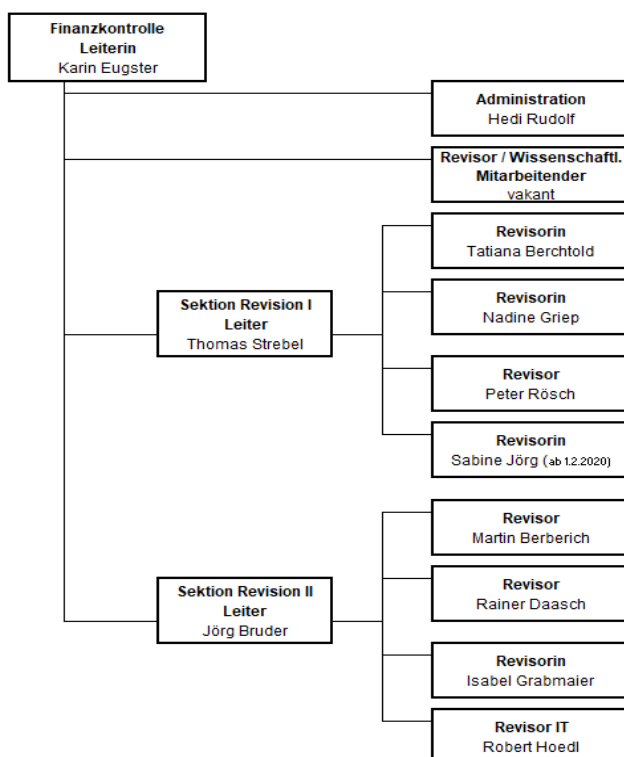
Finanzkontrolle
Leiterin
Karin Eugster

Administration
Hedi Rudolf

Revisor / Wissenschaftl. Mitarbeitender
vakant

Sektion Revision I
Leiter
Thomas Strebel

Revisorin
Tatiana Berchtold

Revisorin
Nadine Griep

Revisor
Peter Rösch

Revisorin
Sabine Jörg (ab 1.2.2020)

Sektion Revision II
Leiter
Jörg Bruder

Revisor
Martin Berberich

Revisor
Rainer Daasch

Revisorin
Isabel Grabmaier

Revisor IT
Robert Hoedl